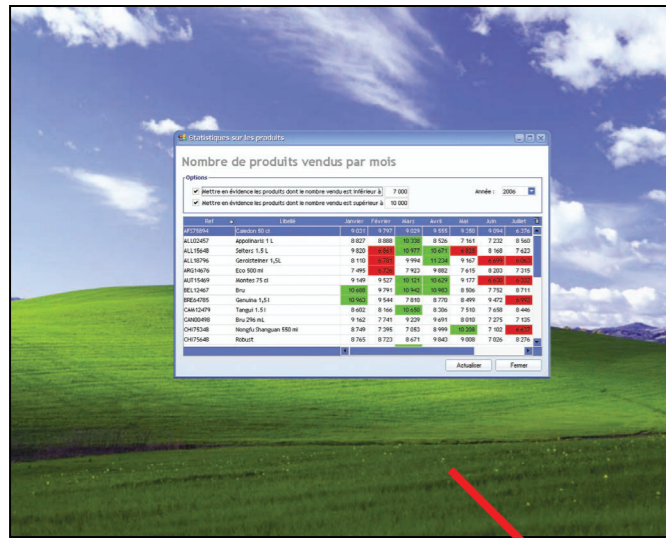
Statistiques sur les produits

Nombre de produits vendus par mois

Options

Mettre en évidence les produits dont le nombre vendu est inférieur à 7 000

Mettre en évidence les produits dont le nombre vendu est supérieur à 10 000

Année : 2006

| Ref | Libellé | Janvier | Février | Mars | Avril | Mai | Juin | Juillet |
|---|---|---|---|---|---|---|---|---|
| AFI75894 | Caledon 50 cl | 9 031 | 9 797 | 9 029 | 9 555 | 9 280 | 9 094 | 6 376 |
| ALL02457 | Appolinaris 1 L | 8 827 | 8 888 | 10 338 | 8 526 | 7 161 | 7 232 | 8 560 |
| ALL15648 | Selterz 1,5 L | 9 820 | 6 567 | 10 977 | 10 671 | 6 838 | 8 168 | 7 623 |
| ALL18796 | Gerolsteiner 1,5L | 8 110 | 6 791 | 9 994 | 11 234 | 9 167 | 6 899 | 6 062 |
| ARG14676 | Eco 500 ml | 7 495 | 6 726 | 7 923 | 9 882 | 7 615 | 8 203 | 7 315 |
| AUT15469 | Montes 75 cl | 9 149 | 9 527 | 10 121 | 10 629 | 9 177 | 6 929 | 6 821 |
| BEL12467 | Bru | 10 688 | 9 791 | 10 942 | 10 983 | 8 506 | 7 752 | 8 711 |
| BRE64785 | Genuina 1,5 l | 10 963 | 9 544 | 7 810 | 8 770 | 8 499 | 9 472 | 6 992 |
| CAM12479 | Tangui 1.5 l | 8 602 | 8 166 | 10 650 | 8 206 | 7 510 | 7 658 | 8 446 |
| CAN00498 | Bru 296 mL | 9 162 | 7 741 | 9 239 | 9 691 | 8 010 | 7 275 | 7 125 |
| CHI75348 | Nongfu Shanguan 550 ml | 8 749 | 7 395 | 7 083 | 8 999 | 10 308 | 7 102 | 6 617 |
| CHI75648 | Robust | 8 765 | 8 723 | 8 671 | 9 843 | 9 008 | 7 026 | 8 276 |

Actualiser Fermer